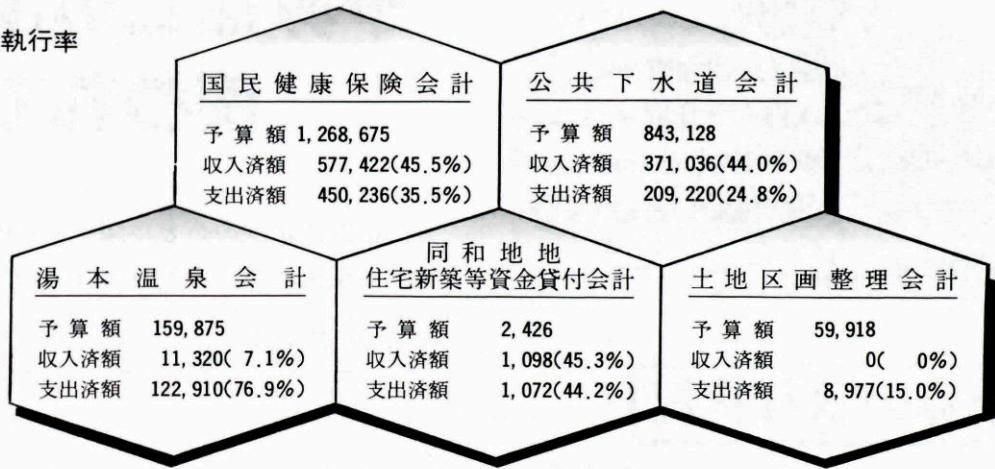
執行率

国民健康保険会計
予算額 1,268,675
収入済額 577,422(45.5%)
支出済額 450,236(35.5%)

公共下水道会計
予算額 843,128
収入済額 371,036(44.0%)
支出済額 209,220(24.8%)

湯本温泉会計
予算額 159,875
収入済額 11,320( 7.1%)
支出済額 122,910(76.9%)

同和地地
住宅新築等資金貸付会計
予算額 2,426
収入済額 1,098(45.3%)
支出済額 1,072(44.2%)

土地区画整理会計
予算額 59,918
収入済額 0( 0%)
支出済額 8,977(15.0%)